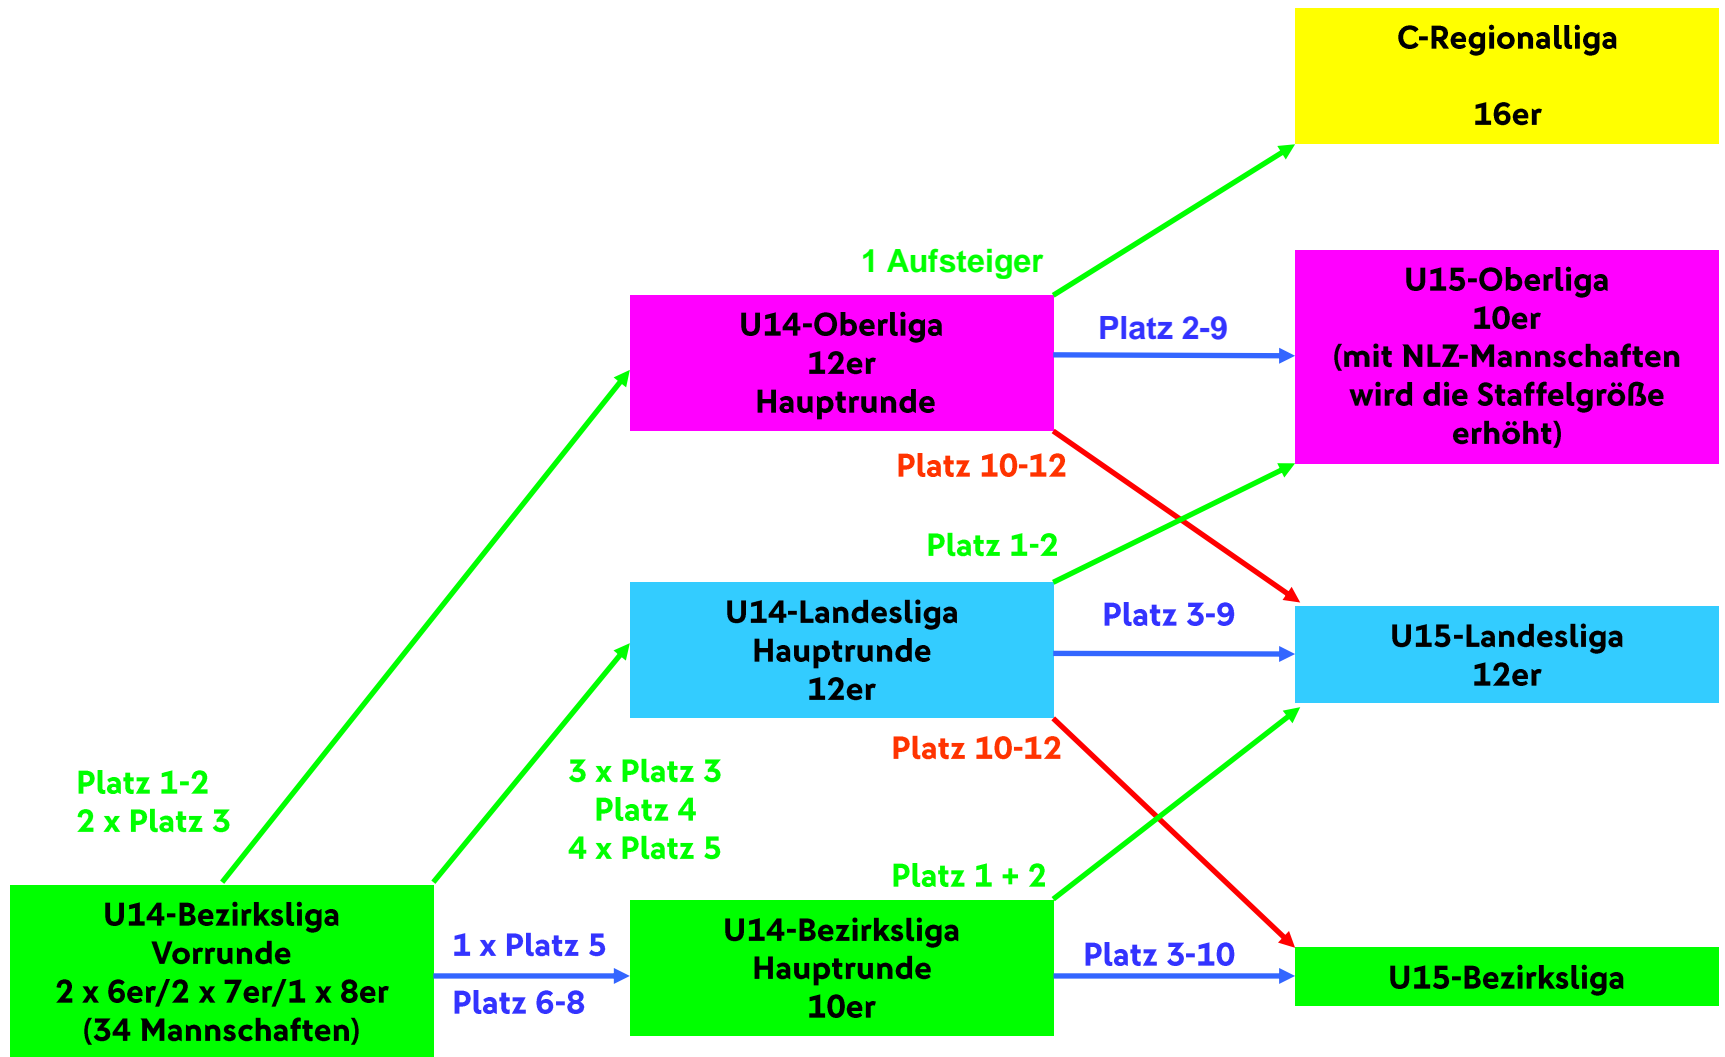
C-Regionalliga

16er

1 Aufsteiger

U14-Oberliga
12er
Hauptrunde

Platz 2-9

U15-Oberliga
10er
(mit NLZ-Mannschaften wird die Staffelgröße erhöht)

Platz 10-12

Platz 1-2

U14-Landesliga
Hauptrunde
12er

Platz 3-9

U15-Landesliga
12er

Platz 10-12

Platz 1-2
2 x Platz 3

3 x Platz 3
Platz 4
4 x Platz 5

Platz 1 + 2

U14-Bezirksliga
Vorrunde
2 x 6er/2 x 7er/1 x 8er
(34 Mannschaften)

1 x Platz 5

Platz 6-8

U14-Bezirksliga
Hauptrunde
10er

Platz 3-10

U15-Bezirksliga